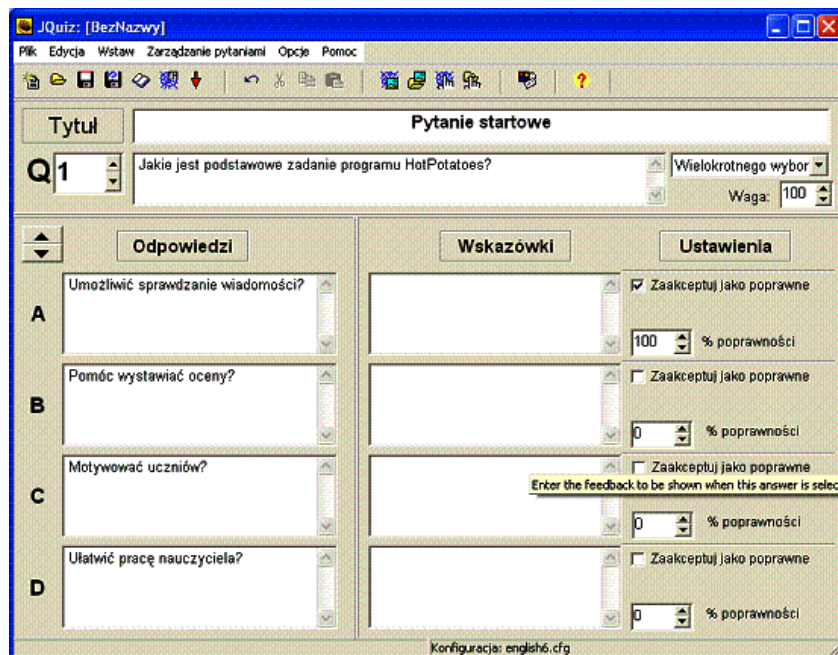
JQuiz: [BezNazwy]

Plik Edycja Wstaw Zarządzanie pytaniami Opcje Pomoc

Tytuł Pytanie startowe

Q 1 Jakie jest podstawowe zadanie programu HotPotatoes? Wielokrotnego wybor

Waga: 100

Odpowiedzi Wskazówki Ustawienia

A Umożliwić sprawdzanie wiadomości? Zaakceptuj jako poprawne 100 % poprawności

B Pomóc wystawiać oceny? Zaakceptuj jako poprawne 0 % poprawności

C Motywować uczniów? Zaakceptuj jako poprawne Enter the feedback to be shown when this answer is selec 0 % poprawności

D Ułatwić pracę nauczyciela? Zaakceptuj jako poprawne 0 % poprawności

Konfiguracja: english6.cfg